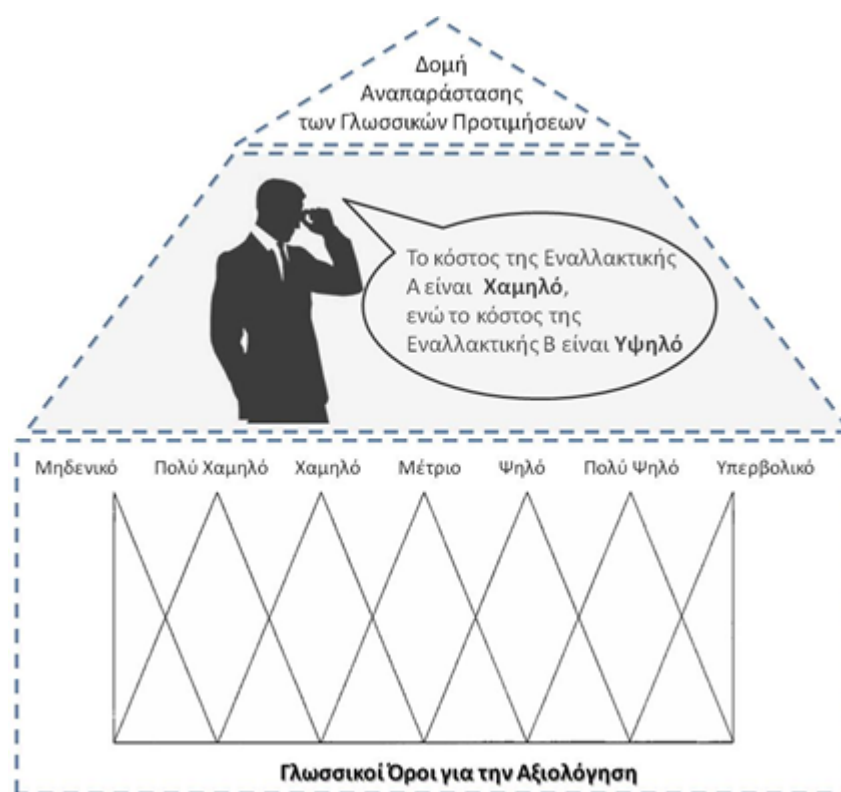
Δομή Αναπαράστασης των Γλωσσικών Προτιμήσεων

Το κόστος της Εναλλακτικής Α είναι **Χαμηλό**, ενώ το κόστος της Εναλλακτικής Β είναι **Υψηλό**

Μηδενικό Πολύ Χαμηλό Χαμηλό Μέτριο Υψηλό Πολύ Υψηλό Υπερβολικό

**Γλωσσικοί Όροι για την Αξιολόγηση**